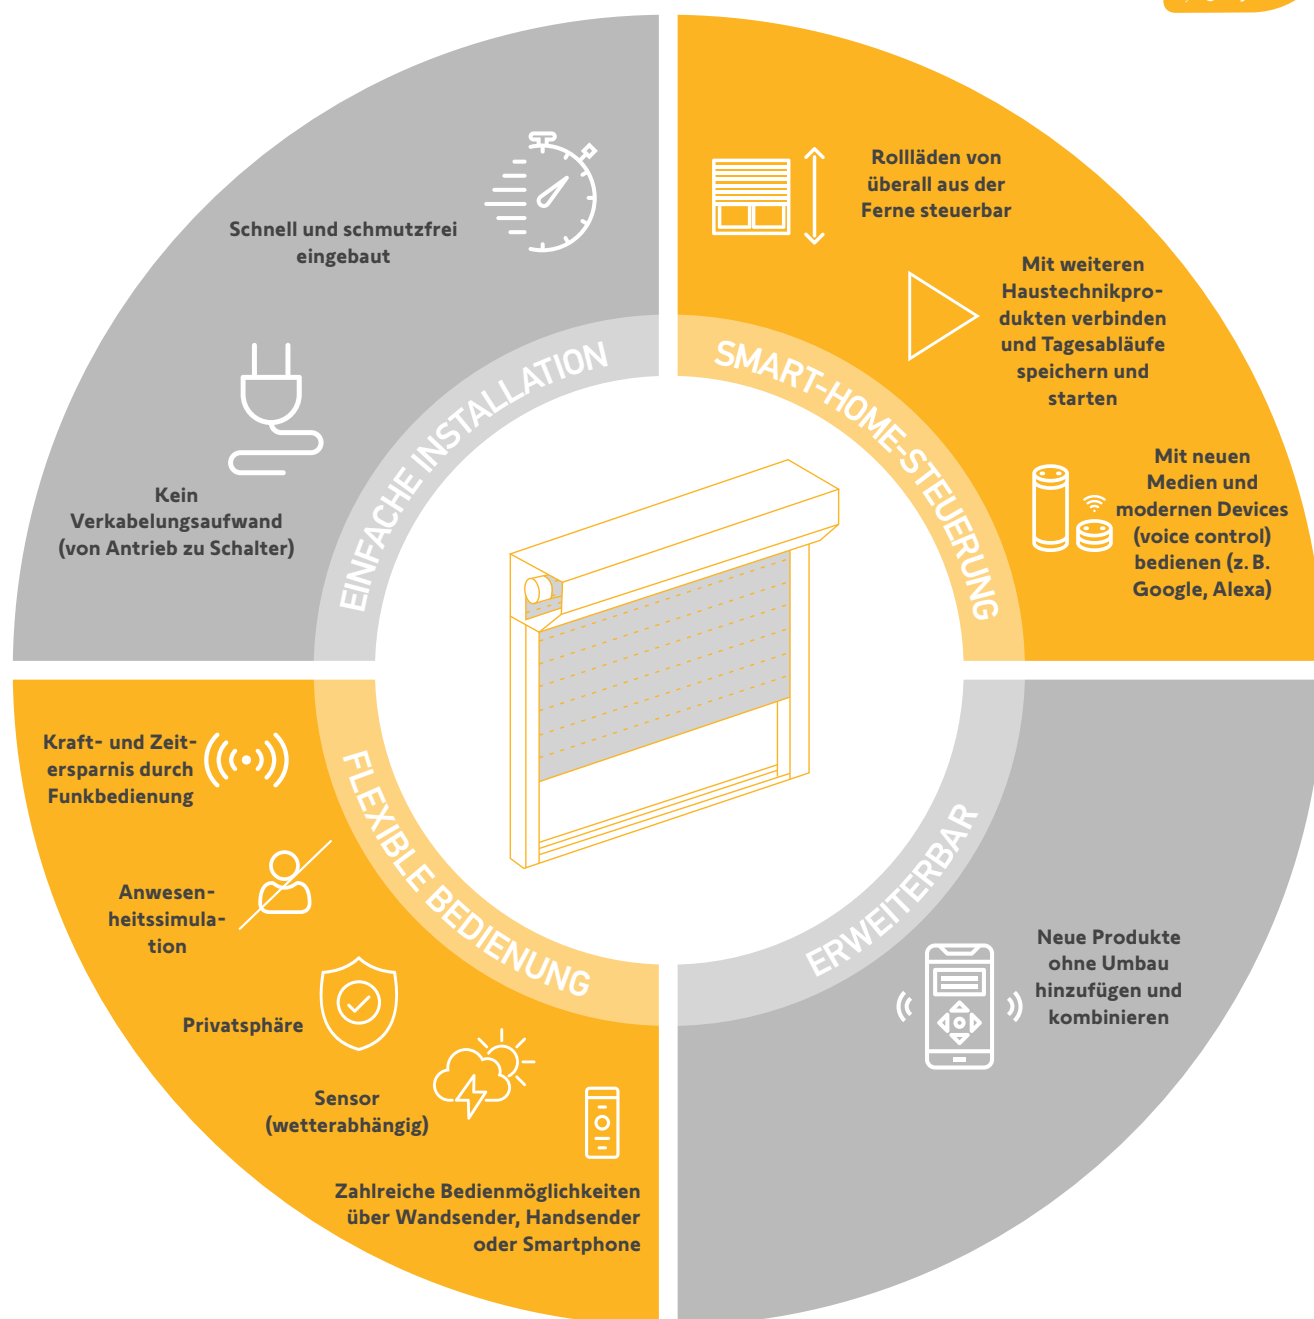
EINFACHE INSTALLATION

Schnell und schmutzfrei eingebaut

Kein Verkabelungsaufwand (von Antrieb zu Schalter)

SMART-HOME-STEUERUNG

Rollläden von überall aus der Ferne steuerbar

Mit weiteren Haustechnikprodukten verbinden und Tagesabläufe speichern und starten

Mit neuen Medien und modernen Devices (voice control) bedienen (z. B. Google, Alexa)

FLEXIBLE BEDIENUNG

Kraft- und Zeitersparnis durch Funkbedienung

Anwesenheitssimulation

Privatsphäre

Sensor (wetterabhängig)

Zahlreiche Bedienmöglichkeiten über Wandsender, Handsender oder Smartphone

ERWEITERBAR

Neue Produkte ohne Umbau hinzufügen und kombinieren